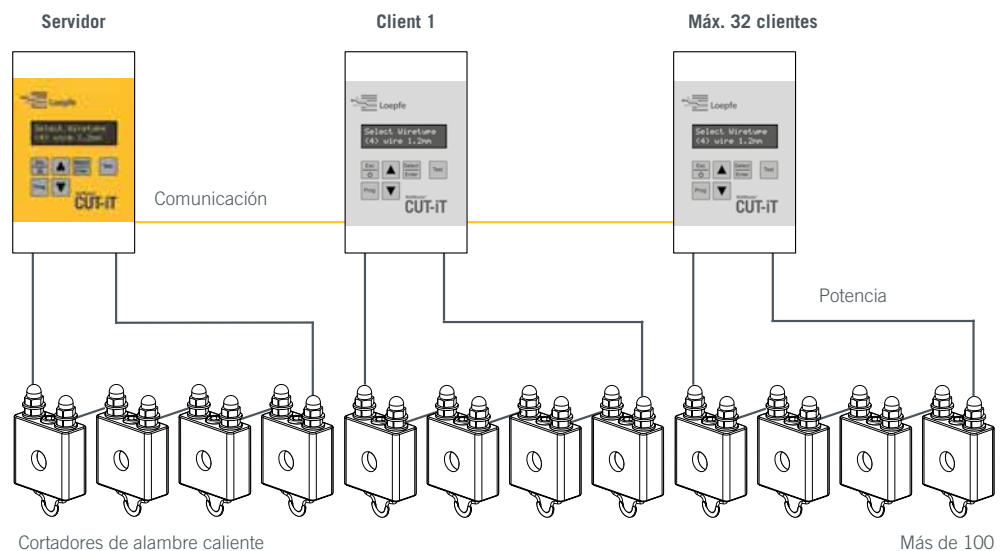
Servidor

Client 1

Máx. 32 clientes

Loepfe

Select Wiretype
(4) wire 1.2mm

Esc
Select Enter
Test
Prog

CUT-iT

Loepfe

Select Wiretype
(4) wire 1.2mm

Esc
Select Enter
Test
Prog

CUT-iT

Loepfe

Select Wiretype
(4) wire 1.2mm

Esc
Select Enter
Test
Prog

CUT-iT

Comunicación

Potencia

Cortadores de alambre caliente

Más de 100